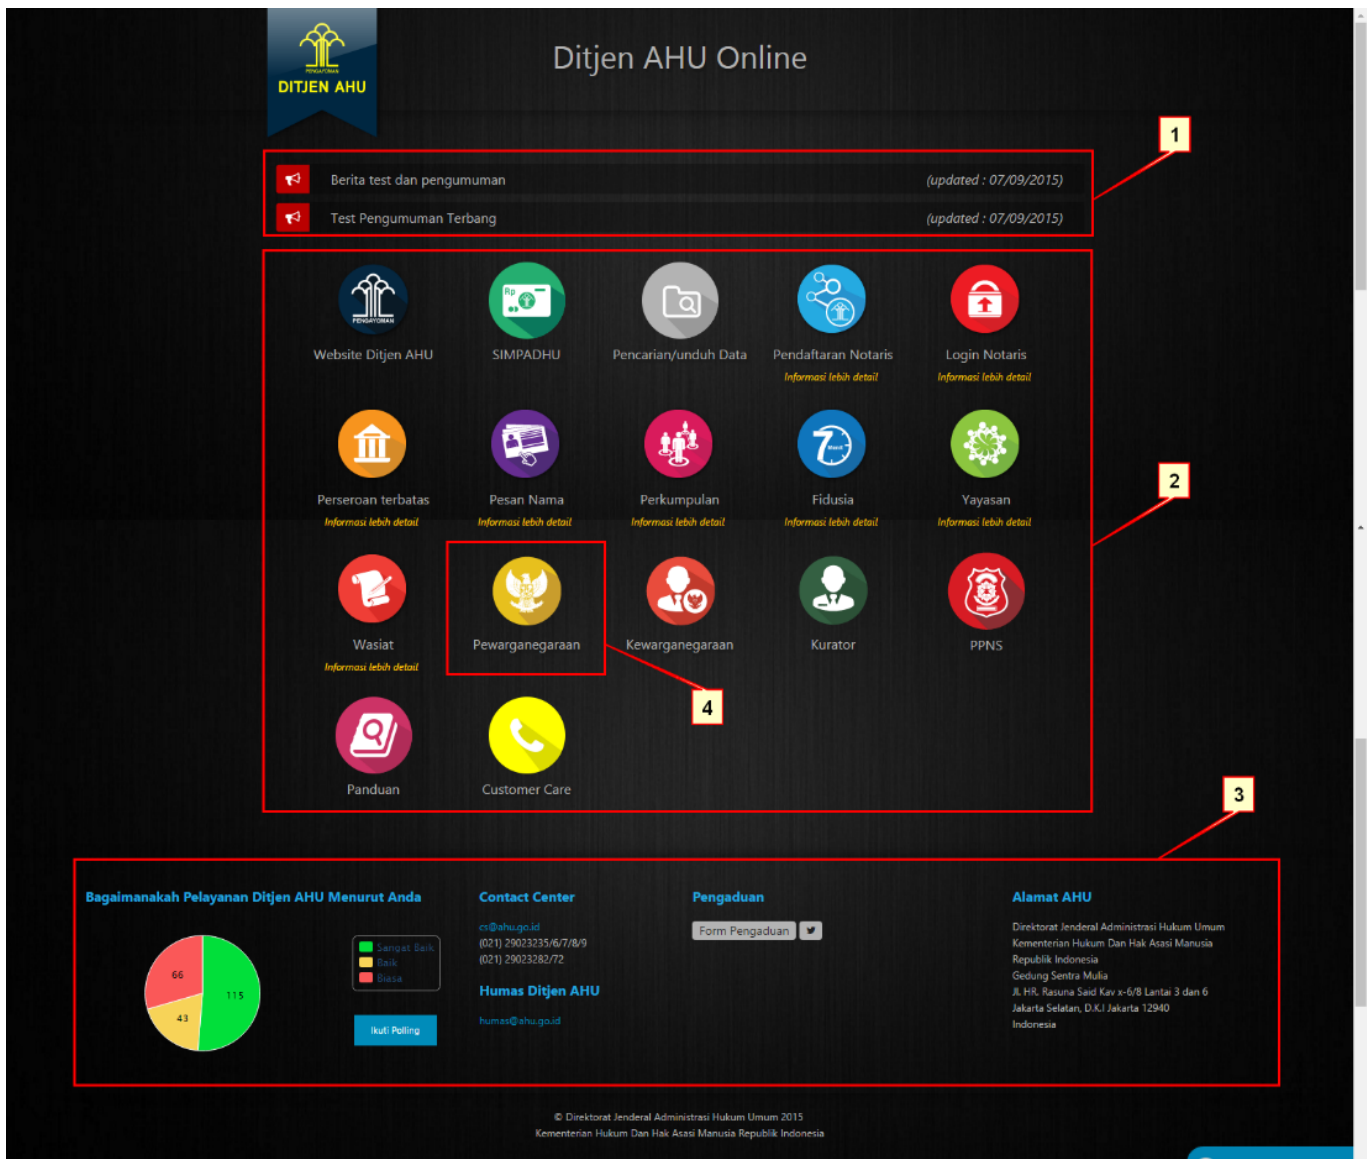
PENGAYOMAN
DITJEN AHU

Ditjen AHU Online

1

Berita test dan pengumuman (updated : 07/09/2015)

Test Pengumuman Terbang (updated : 07/09/2015)

PENGAYOMAN
Website Ditjen AHU

Rp
SIMPADHU

Pencarian/unduh Data

Pendaftaran Notaris
Informasi lebih detail

Login Notaris
Informasi lebih detail

Perseroan terbatas
Informasi lebih detail

Pesan Nama
Informasi lebih detail

Perkumpulan
Informasi lebih detail

Fidusia
Informasi lebih detail

Yayasan
Informasi lebih detail

2

Wasiat
Informasi lebih detail

Pewarganegaraan

Kewarganegaraan

Kurator

PPNS

4

Panduan

Customer Care

3

Bagaimanakah Pelayanan Ditjen AHU Menurut Anda

66
115
43

Sangat Baik
Baik
Biasa

Ikuti Polling

Contact Center

cs@ahu.go.id
(021) 29023235/6/7/8/9
(021) 29023282/72

Humas Ditjen AHU

humas@ahu.go.id

Pengaduan

Form Pengaduan

Alamat AHU

Direktorat Jenderal Administrasi Hukum Umum
Kementerian Hukum Dan Hak Asasi Manusia
Republik Indonesia
Gedung Sentra Mulia
Jl. HR. Rasuna Said Kav x-6/8 Lantai 3 dan 6
Jakarta Selatan, D.K.I Jakarta 12940
Indonesia

© Direktorat Jenderal Administrasi Hukum Umum 2015
Kementerian Hukum Dan Hak Asasi Manusia Republik Indonesia